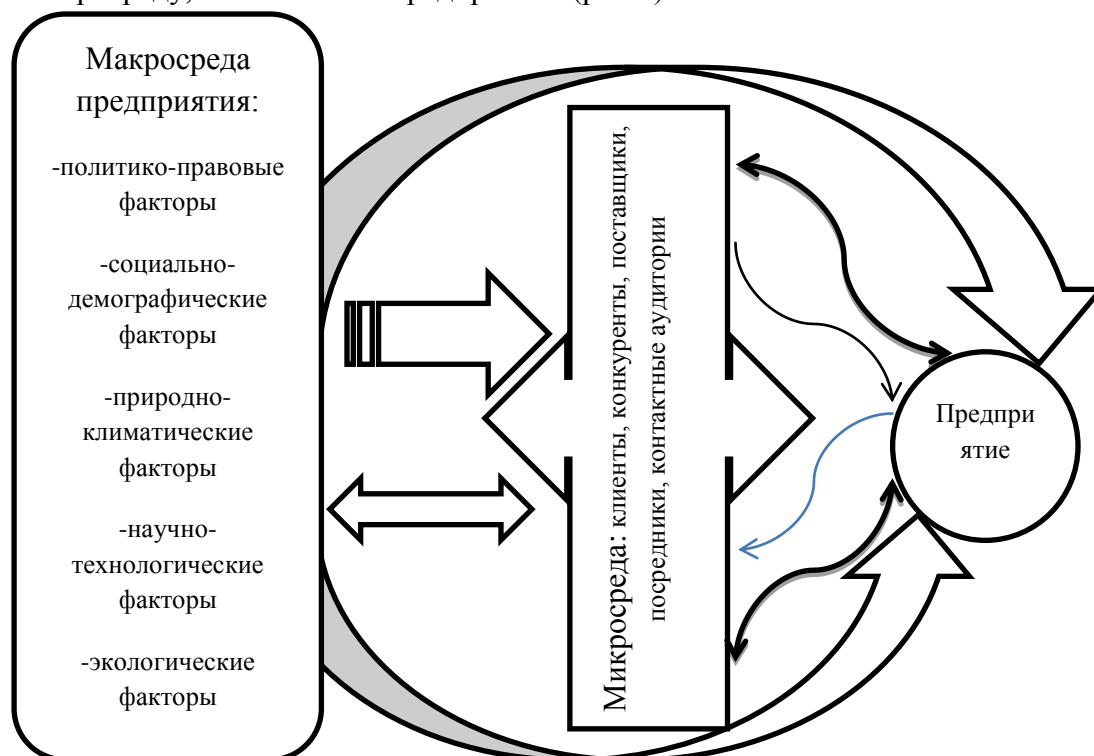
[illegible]

Макросреда предприятия:

-политико-правовые факторы

-социально-демографические факторы

-природно-климатические факторы

-научно-технологические факторы

-экологические факторы

Микросреда: клиенты, конкуренты, поставщики, посредники, контактные аудитории

Предприятие